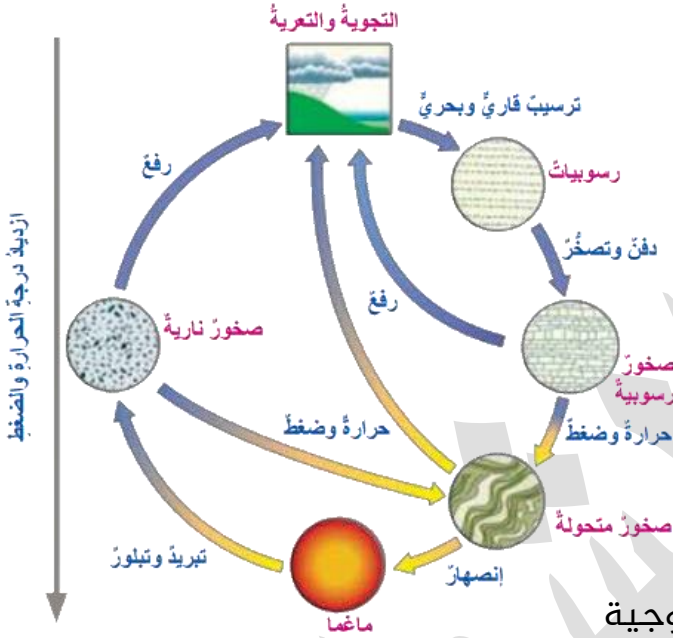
التجويةُ والتعريةُ

ترسيبٌ قاريٌّ وبحريٌّ

رسوبياتٌ

دفنٌ وتصخُّرٌ

رفعٌ

صخورٌ رسوبيةٌ

حرارةٌ وضغطٌ

صخورٌ متحولةٌ

إنصهارٌ

ماغما

تبريدٌ وتبلورٌ

صخورٌ ناريةٌ

حرارةٌ وضغطٌ

رفعٌ

ازديادُ درجةِ الحرارةِ والضغطِ

وجية